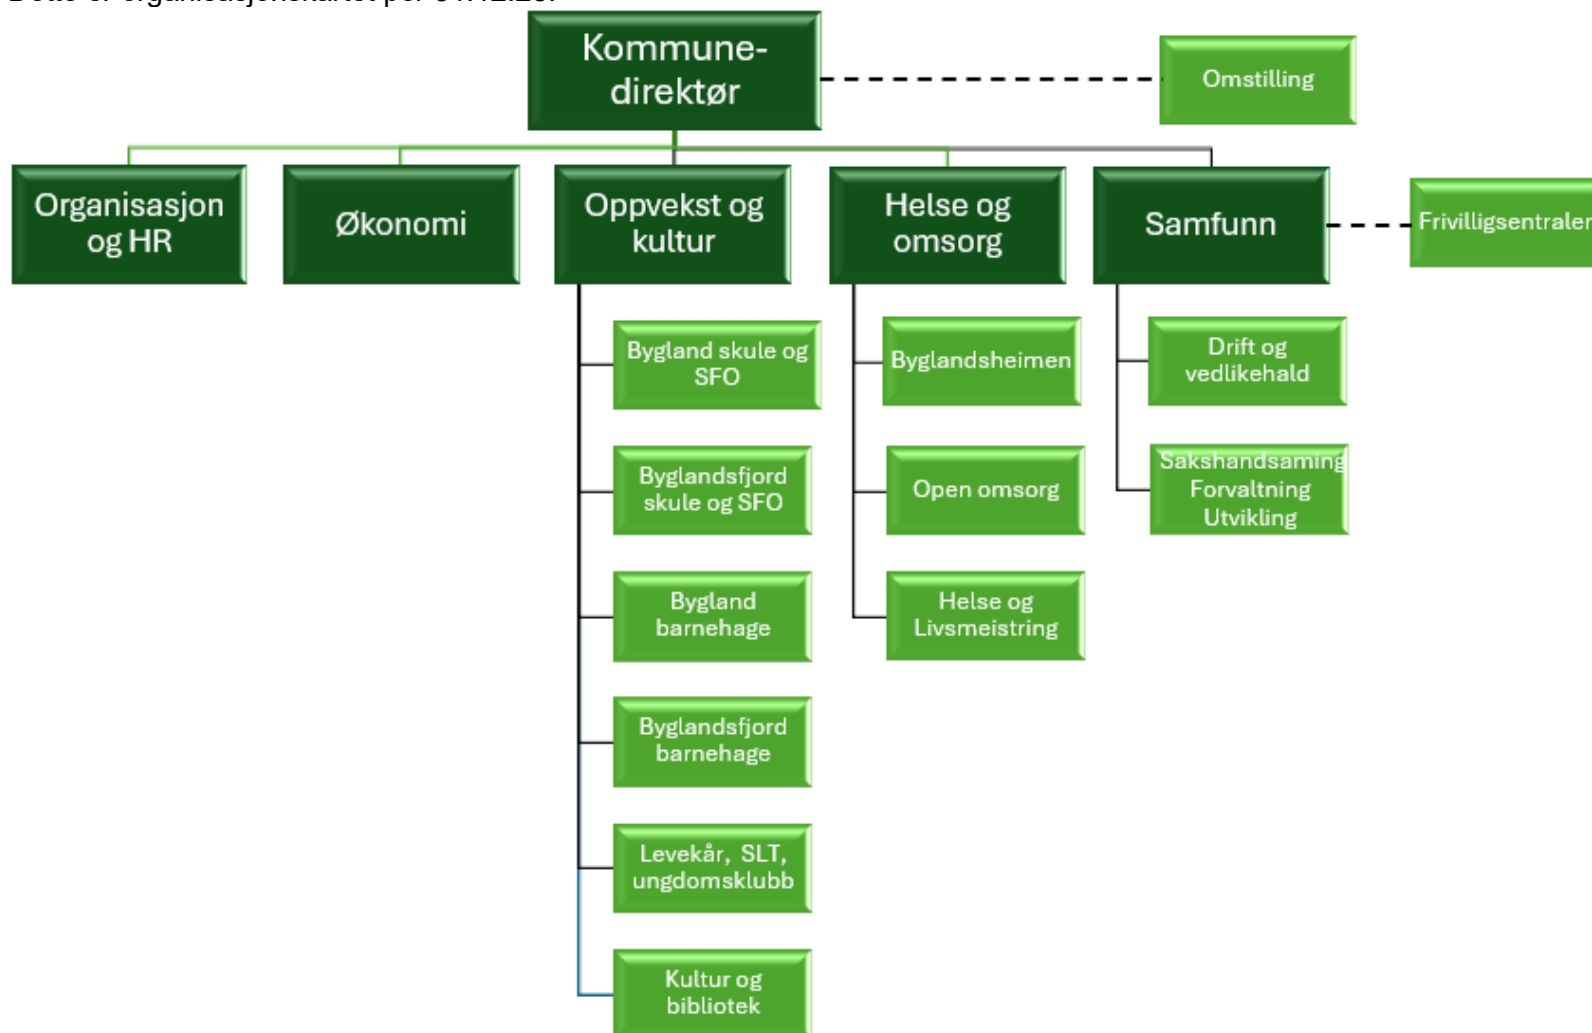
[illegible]

Kommune-direktør

Omstilling

Organisasjon og HR

Økonomi

Oppvekst og kultur

Helse og omsorg

Samfunn

Frivilligsentralen

Bygland skule og SFO

Byglandsfjord skule og SFO

Bygland barnehage

Byglandsfjord barnehage

Levekår, SLT, ungdomsklubb

Kultur og bibliotek

Byglandsheimen

Open omsorg

Helse og Livsmeistring

Drift og vedlikehald

Sakshandsaming Forvaltning Utvikling